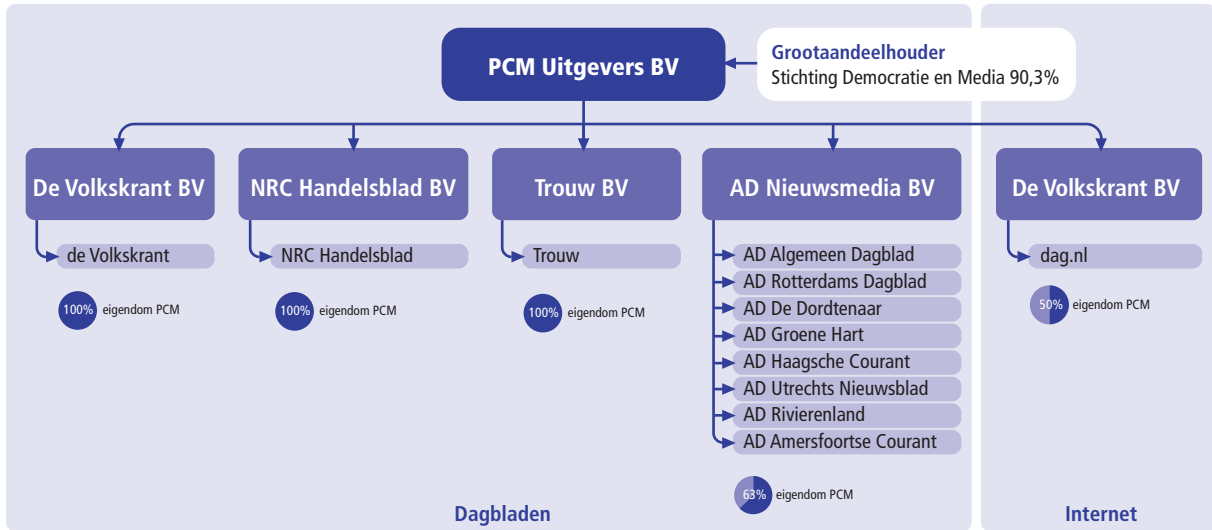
PCM Uitgevers BV

Grootaandeelhouder
Stichting Democratie en Media 90,3%

De Volkskrant BV
de Volkskrant
100% eigendom PCM

NRC Handelsblad BV
NRC Handelsblad
100% eigendom PCM

Trouw BV
Trouw
100% eigendom PCM

AD Nieuwsmedia BV
AD Algemeen Dagblad
AD Rotterdams Dagblad
AD De Dordtenaar
AD Groene Hart
AD Haagsche Courant
AD Utrechts Nieuwsblad
AD Rivierenland
AD Amersfoortse Courant
63% eigendom PCM

Dagbladen

De Volkskrant BV
dag.nl
50% eigendom PCM

Internet